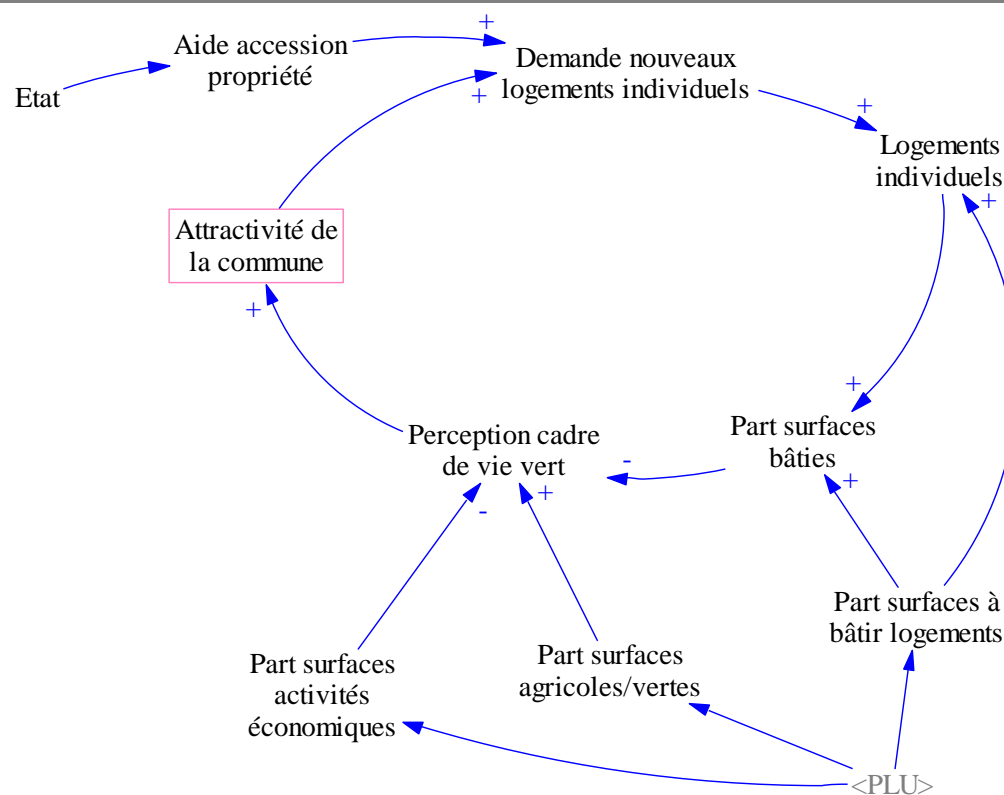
Etat

Aide accession propriété

+

Demande nouveaux logements individuels

+

+

Logements individuels

+

Attractivité de la commune

+

Perception cadre de vie vert

-

+

-

Part surfaces bâties

+

+

Part surfaces à bâtir logements

Part surfaces activités économiques

Part surfaces agricoles/vertes

<PLU>